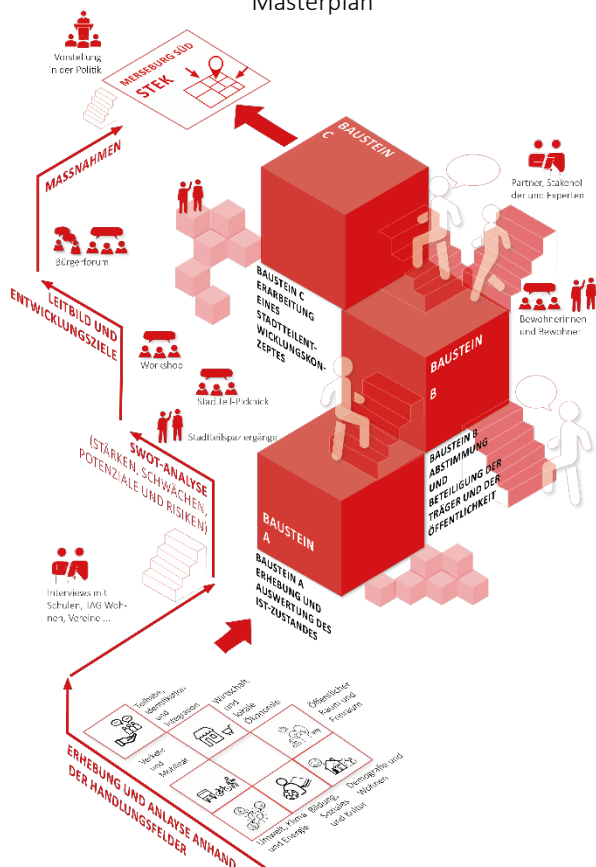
Masterplan

Vorstellung in der Politik

MERSEBURG SÜD
STEK

MASSNAHMEN

BAUSTEIN C

Partner, Stakeholder und Experten

Bürgerforum

BAUSTEIN C
ERARBEITUNG EINES STADTTEILENTWICKLUNGSKONZEPTES

LEITBILD UND ENTWICKLUNGSZIELE

Bewohnerinnen und Bewohner

Workshop

BAUSTEIN B

Stadtteil-Picknick

Stadtteilspaziergänge

SWOT-ANALYSE (STÄRKEN, SCHWÄCHEN, POTENZIALE UND RISIKEN)

BAUSTEIN B
ABSTIMMUNG UND BETEILIGUNG DER TRÄGER UND DER ÖFFENTLICHKEIT

BAUSTEIN A

Interviews mit Schulen, IAG Wohnen, Vereine ...

BAUSTEIN A
ERHEBUNG UND AUSWERTUNG DES IST-ZUSTANDES

Teilhabe, Identifikation und Integration

Wirtschaft und lokale Ökonomie

Öffentlicher Raum und Freiraum

Verkehr und Mobilität

Demografie und Wohnen

Umwelt, Klima und Energie

Bildung, Soziales und Kultur

ERHEBUNG UND ANLAYSE ANHAND DER HANDLUNGSFELDER